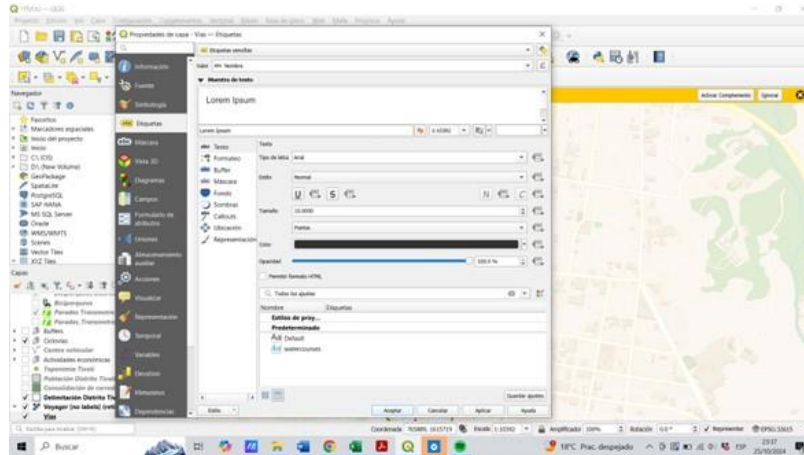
Propiedades de capa - Vías — Etiquetas

Información
Fuente
Simbología
Etiquetas
Máscara
Vista 3D
Diagramas
Campos
Formulario de atributos
Uniones
Almacenamiento auxiliar
Acciones
Visualizar
Representación
Temporal
Variables
Elevación
Metadatos
Dependencias

Etiquetas sencillas
Valor: abc Nombre
Muestra de texto
Lorem Ipsum
Lorem Ipsum

Texto
Formateo
Buffer
Máscara
Fondo
Sombras
Callouts
Ubicación
Representación

Texto
Tipo de letra: Arial
Estilo: Normal
Tamaño: 10,0000
Puntos
Color
Opacidad: 100,0 %
Permitir formato HTML

Todos los ajustes
Nombre | Etiquetas
Estilos de proy...
Predeterminado
Aa Default
watercourses

Guardar ajustes
Estilo
Aceptar
Cancelar
Aplicar
Ayuda

Navegador
Favoritos
Marcadores espaciales
Inicio del proyecto
Inicio
C:\ (OS)
D:\ (New Volume)
GeoPackage
SpatiaLite
PostgreSQL
SAP HANA
MS SQL Server
Oracle
WMS/WMTS
Scenes
Vector Tiles
XYZ Tiles

Capas
Buffers
Ciclovías
Actividades económicas
Delimitación Distrito
Voyager (no labels)
Vías

Activar Complemento
Ignorar

Coordenada
Escala 1:10392
Amplificador 100%
Rotación 0,0 °
Representar
EPSG:32615

Buscar
18°C Prac. despejado
23:57
25/10/2024